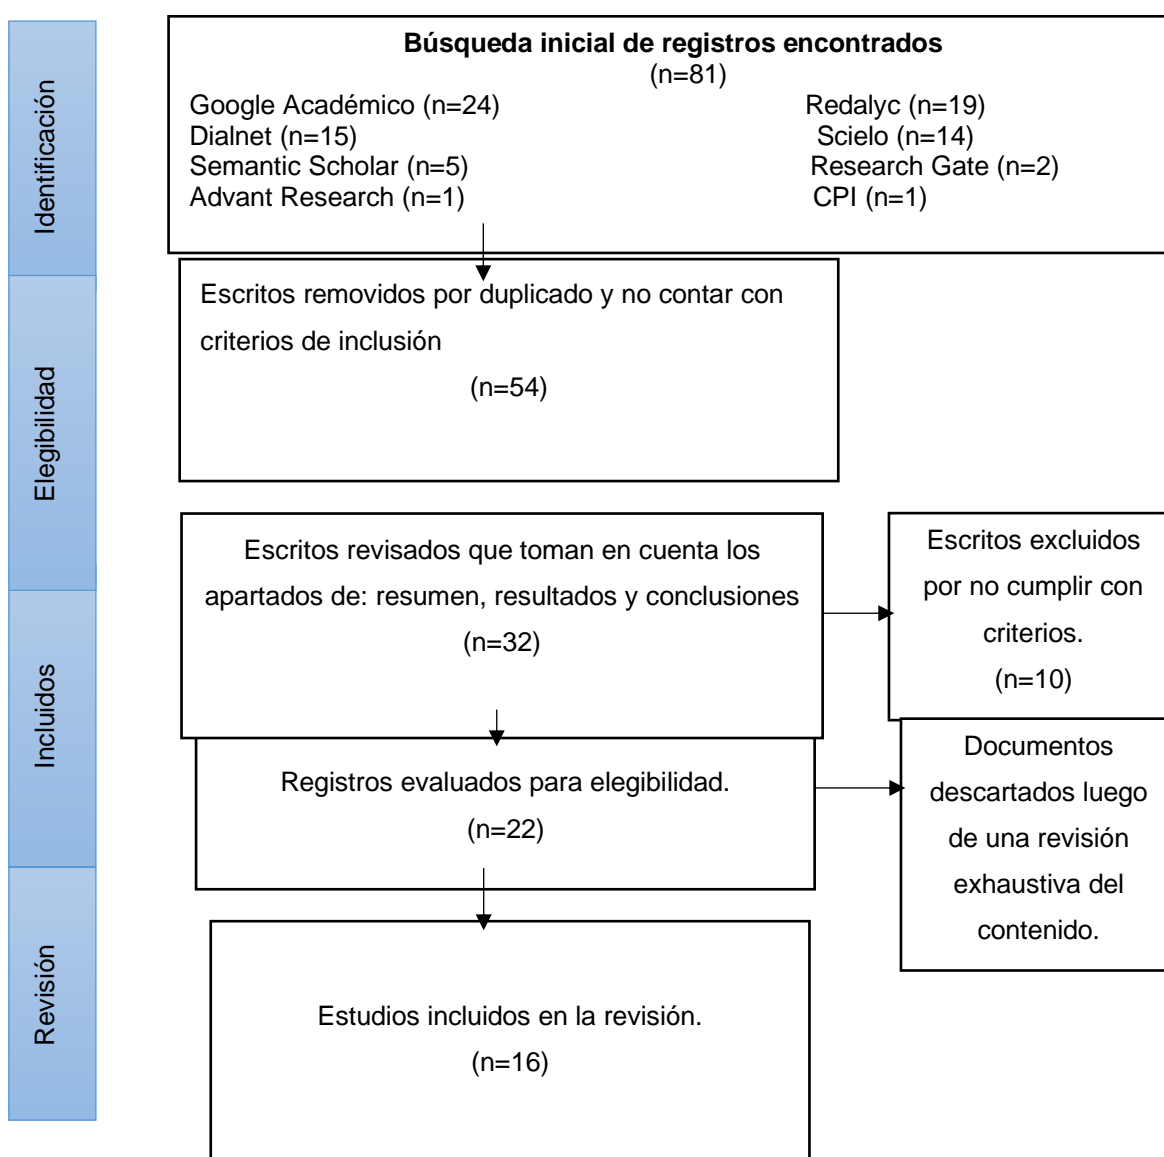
Identificación

Búsqueda inicial de registros encontrados
(n=81)

Google Académico (n=24)
Dialnet (n=15)
Semantic Scholar (n=5)
Advant Research (n=1)

Redalyc (n=19)
Scielo (n=14)
Research Gate (n=2)
CPI (n=1)

Elegibilidad

Escritos removidos por duplicado y no contar con criterios de inclusión
(n=54)

Incluidos

Escritos revisados que toman en cuenta los apartados de: resumen, resultados y conclusiones
(n=32)

Escritos excluidos por no cumplir con criterios.
(n=10)

Registros evaluados para elegibilidad.
(n=22)

Documentos descartados luego de una revisión exhaustiva del contenido.

Revisión

Estudios incluidos en la revisión.
(n=16)